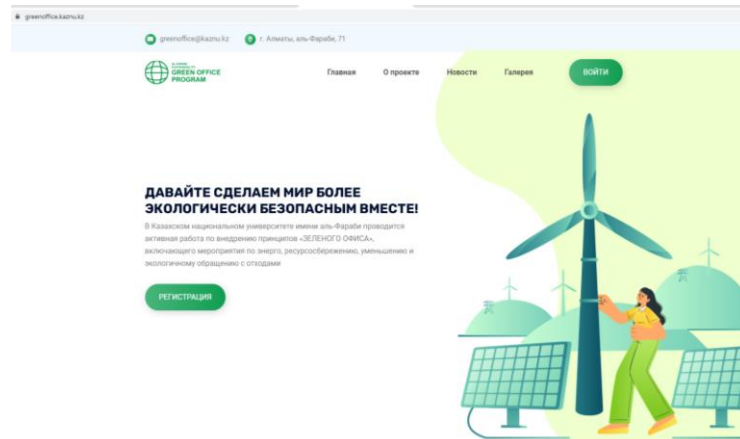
greenoffice.kaznu.kz

greenoffice@kaznu.kz г. Алматы, аль-Фараби, 71

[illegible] GREEN OFFICE PROGRAM

Главная О проекте Новости Галерея ВОЙТИ

ДАВАЙТЕ СДЕЛАЕМ МИР БОЛЕЕ ЭКОЛОГИЧЕСКИ БЕЗОПАСНЫМ ВМЕСТЕ!

В Казахском национальном университете имени аль-Фараби проводится активная работа по внедрению принципов «ЗЕЛЕНОГО ОФИСА», включающего мероприятия по энерго, ресурсосбережению, уменьшению и экологичному обращению с отходами

РЕГИСТРАЦИЯ